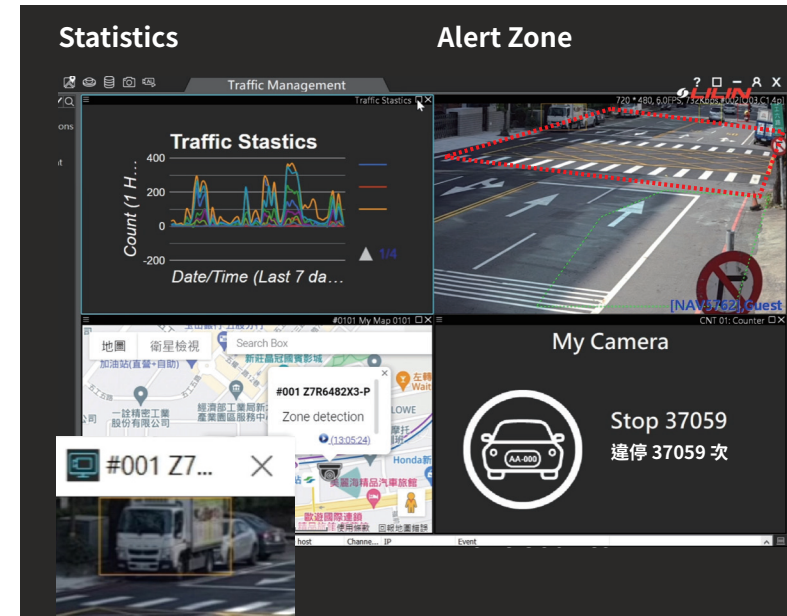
Statistics

Alert Zone

Traffic Management

? ☐ — ♙ ✕

LILIN

Traffic Statistics

ons

t

Traffic Stastics

400

200

0

-200

Count (1 H...

Date/Time (Last 7 da...

1/4

720 * 480, 6.0FPS, 732Kbps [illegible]

[NAV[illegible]] Guest

#0101 My Map 0101

地圖 衛星檢視

Search Box

加油站(直營-日勝)

一詮精密工業股份有限公司

經濟部工業局新北產業園區服務中心

#001 Z7R6482X3-P

Zone detection

(13:05:24)

LOWE

Honda新

左轉

Wait

美福海精品汽車旅館

歡迎國際連鎖

使用條款 回報地圖錯誤

CNT 01: Counter

My Camera

AA-000

Stop 37059

違停 37059 次

#001 Z7...

host Channe... IP Event